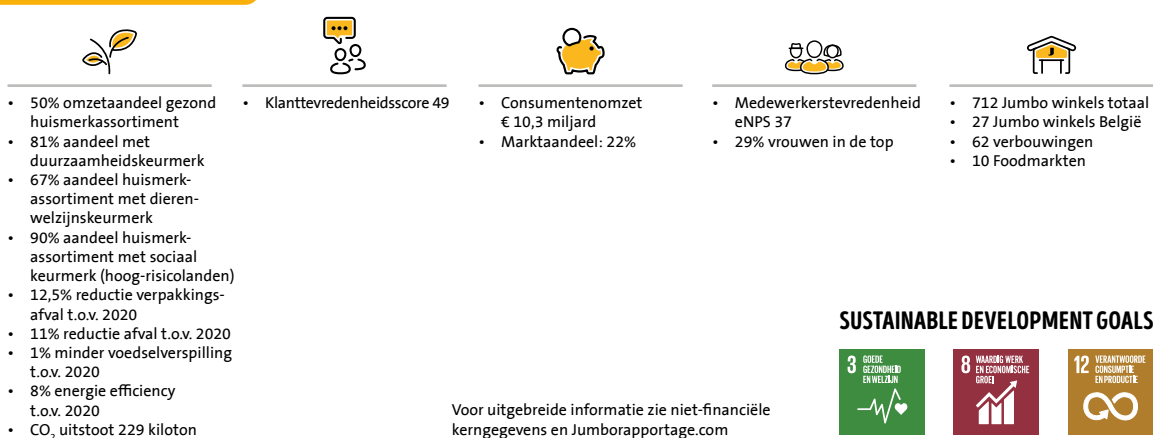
- 50% omzetaandeel gezond huismerkassortiment
- 81% aandeel met duurzaamheidskeurmerk
- 67% aandeel huismerkassortiment met dierenwelzijnskeurmerk
- 90% aandeel huismerkassortiment met sociaal keurmerk (hoog-risicolanden)
- 12,5% reductie verpakkingsafval t.o.v. 2020
- 11% reductie afval t.o.v. 2020
- 1% minder voedselverspilling t.o.v. 2020
- 8% energie efficiency t.o.v. 2020
- $CO_2$ uitstoot 229 kiloton

- Klanttevredenheidsscore 49

- Consumentenomzet € 10,3 miljard
- Marktaandeel: 22%

- Medewerkerstevredenheid eNPS 37
- 29% vrouwen in de top

- 712 Jumbo winkels totaal
- 27 Jumbo winkels België
- 62 verbouwingen
- 10 Foodmarkten

SUSTAINABLE DEVELOPMENT GOALS

3 GOEDE GEZONDHEID EN WELZIJN

8 WAARDIG WERK EN ECONOMISCHE GROEI

12 VERANTWOORDE CONSUMPTIE EN PRODUCTIE

Voor uitgebreide informatie zie niet-financiële kerngegevens en Jumborapportage.com